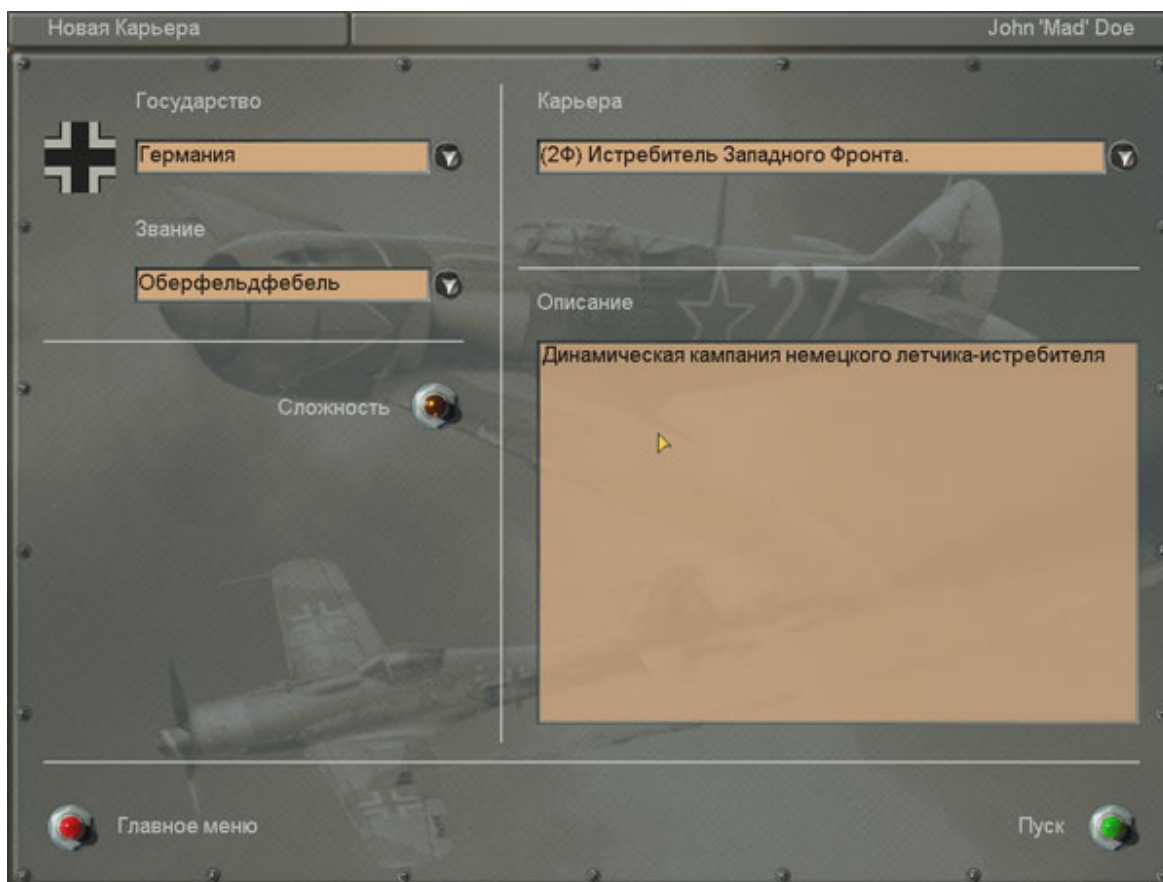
Новая Карьера

John 'Mad' Doe

Государство

Германия

Звание

Оберфельдфебель

Сложность

Карьера

(2Ф) Истребитель Западного Фронта.

Описание

Динамическая кампания немецкого летчика-истребителя

Главное меню

Пуск